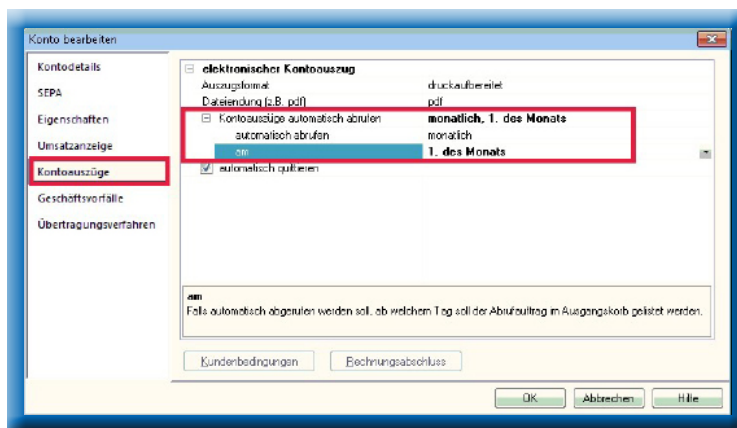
Konto bearbeiten

Kontodetails
SEPA
Eigenschaften
Umsatzanzeige
Kontoauszüge
Geschäftsvorfälle
Übertragungsverfahren

elektronischer Kontoauszug

| | |
|---|---|
| Auszugsformat | druckaufbereitet |
| Dateiendung (z.B. pdf) | pdf |
| Kontoauszüge automatisch abrufen | **monatlich, 1. des Monats** |
| automatisch abrufen | monatlich |
| am | **1. des Monats** |

automatisch quittieren

am
Falls automatisch abgerufen werden soll, ab welchem Tag soll der Abrufauftrag im Ausgangskorb gelistet werden.

Kundenbedingungen
Rechnungsabschluss

OK
Abbrechen
Hilfe